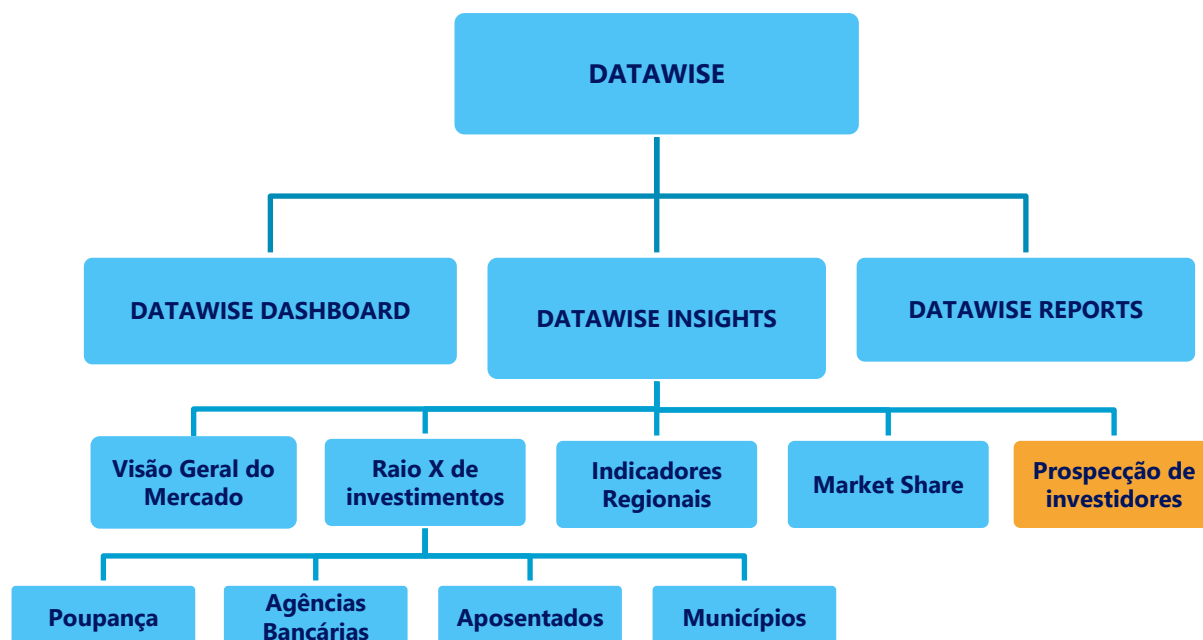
DATAWISE

DATAWISE DASHBOARD

DATAWISE INSIGHTS

DATAWISE REPORTS

Visão Geral do Mercado

Raio X de investimentos

Indicadores Regionais

Market Share

Prospecção de investidores

Poupança

Agências Bancárias

Aposentados

Municípios